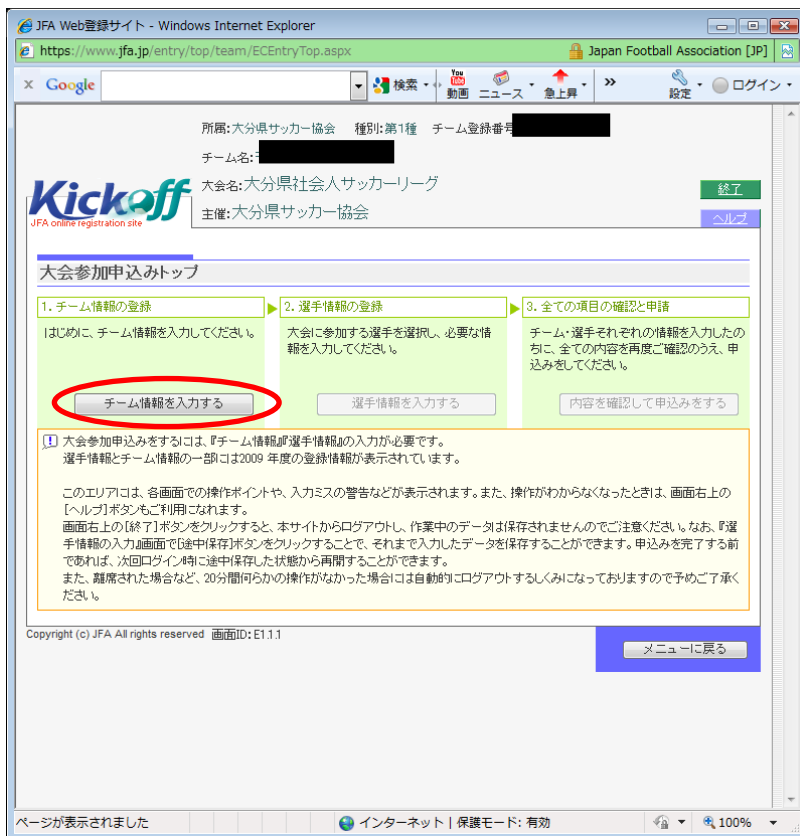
JFA Web登録サイト - Windows Internet Explorer

https://www.jfa.jp/entry/top/team/ECEntryTop.aspx

Japan Football Association [JP]

× Google 検索 動画 ニュース 急上昇 » 設定 ログイン

所属:大分県サッカー協会 種別:第1種 チーム登録番号

チーム名:

Kickoff
JFA online registration site

大会名:大分県社会人サッカーリーグ

主催:大分県サッカー協会

終了

ヘルプ

大会参加申込みトップ

1. チーム情報の登録

はじめに、チーム情報を入力してください。

チーム情報を入力する

2. 選手情報の登録

大会に参加する選手を選択し、必要な情報を入力してください。

選手情報を入力する

3. 全ての項目の確認と申請

チーム・選手それぞれの情報を入力したのちに、全ての内容を再度ご確認のうえ、申込みをしてください。

内容を確認して申込みをする

大会参加申込みをするには、『チーム情報』『選手情報』の入力が必要です。
選手情報とチーム情報の一部には2009 年度の登録情報が表示されています。

このエリアには、各画面での操作ポイントや、入力ミスの警告などが表示されます。また、操作がわからなくなったときは、画面右上の[ヘルプ]ボタンもご利用になれます。
画面右上の[終了]ボタンをクリックすると、本サイトからログアウトし、作業中のデータは保存されませんのでご注意ください。なお、『選手情報の入力』画面で[途中保存]ボタンをクリックすることで、それまで入力したデータを保存することができます。申込みを完了する前であれば、次回ログイン時に途中保存した状態から再開することができます。
また、離席された場合など、20分間何らかの操作がなかった場合には自動的にログアウトするしくみになっておりますので予めご了承ください。

Copyright (c) JFA All rights reserved 画面ID: E1.1.1

メニューに戻る

ページが表示されました

インターネット | 保護モード: 有効

100%